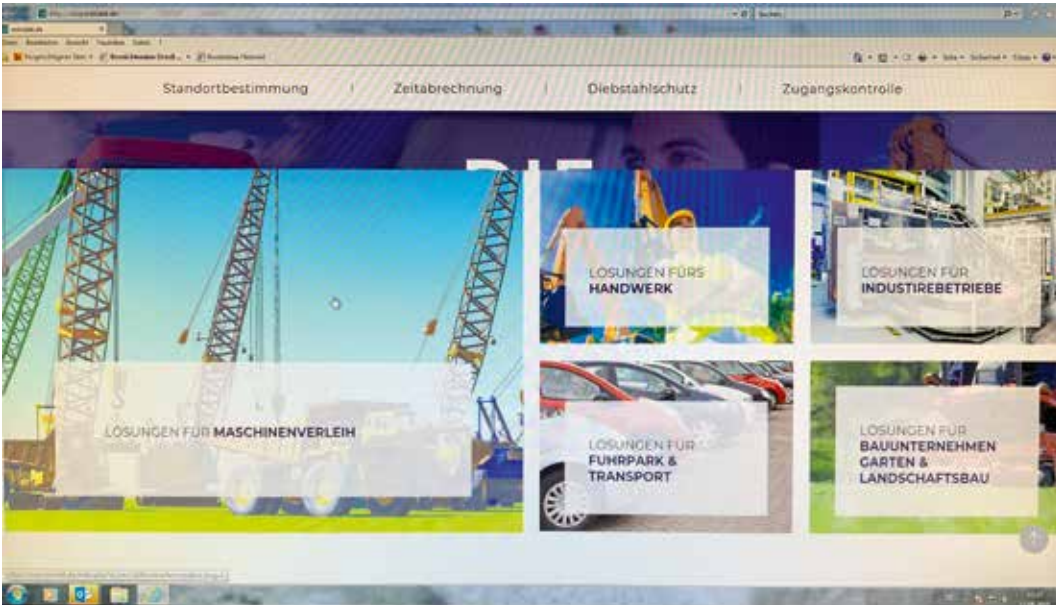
Standortbestimmung | Zeitabrechnung | Diebstahlschutz | Zugangskontrolle

LÖSUNGEN FÜR MASCHINENVERLEIH

LÖSUNGEN FÜRS HANDWERK

LÖSUNGEN FÜR INDUSTIREBETRIEBE

LÖSUNGEN FÜR FUHRPARK & TRANSPORT

LÖSUNGEN FÜR BAUUNTERNEHMEN GARTEN & LANDSCHAFTSBAU